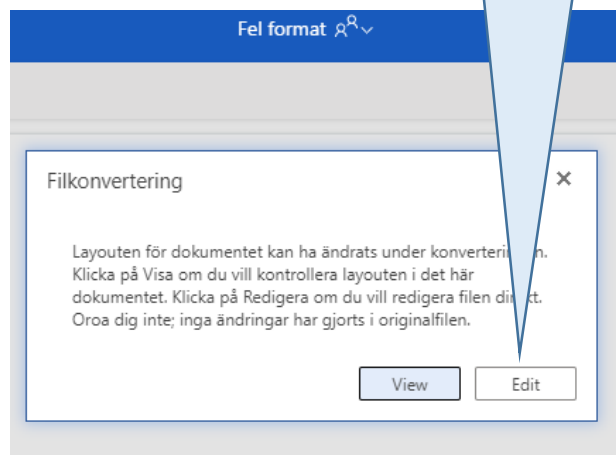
Fel format

Filkonvertering

×

Layouten för dokumentet kan ha ändrats under konverterin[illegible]n. Klicka på Visa om du vill kontrollera layouten i det här dokumentet. Klicka på Redigera om du vill redigera filen di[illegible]kt. Oroa dig inte; inga ändringar har gjorts i originalfilen.

View

Edit